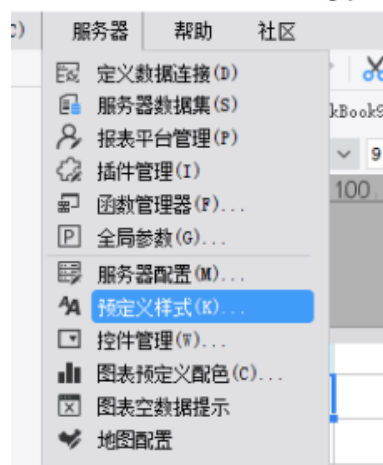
C)　服务器　帮助　社区

定义数据连接(D)
服务器数据集(S)
报表平台管理(P)
插件管理(I)
函数管理器(F)...
全局参数(G)...
服务器配置(M)...
预定义样式(K)...
控件管理(W)...
图表预定义配色(C)...
图表空数据提示
地图配置

kBook9
9
100